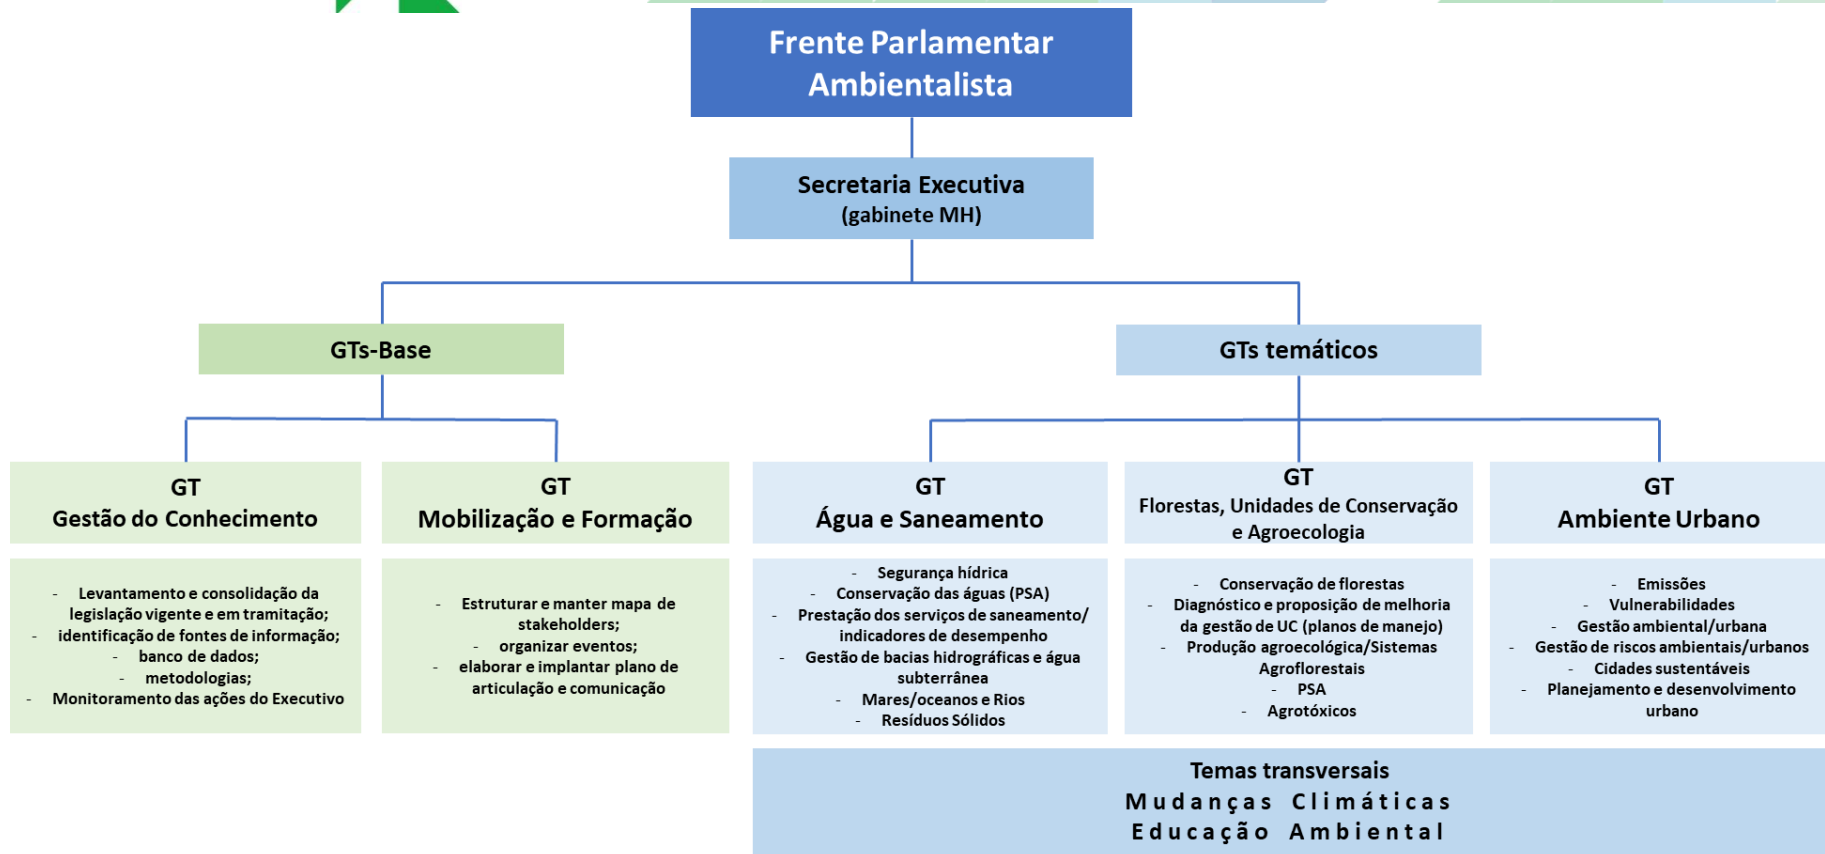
Frente Parlamentar Ambientalista

Secretaria Executiva
(gabinete MH)

GTs-Base

GTs temáticos

GT
Gestão do Conhecimento

GT
Mobilização e Formação

GT
Água e Saneamento

GT
Florestas, Unidades de Conservação e Agroecologia

GT
Ambiente Urbano

- Levantamento e consolidação da legislação vigente e em tramitação;
- identificação de fontes de informação;
- banco de dados;
- metodologias;
- Monitoramento das ações do Executivo

- Estruturar e manter mapa de stakeholders;
- organizar eventos;
- elaborar e implantar plano de articulação e comunicação

- Segurança hídrica
- Conservação das águas (PSA)
- Prestação dos serviços de saneamento/ indicadores de desempenho
- Gestão de bacias hidrográficas e água subterrânea
- Mares/oceanos e Rios
- Resíduos Sólidos

- Conservação de florestas
- Diagnóstico e proposição de melhoria da gestão de UC (planos de manejo)
- Produção agroecológica/Sistemas Agroflorestais
- PSA
- Agrotóxicos

- Emissões
- Vulnerabilidades
- Gestão ambiental/urbana
- Gestão de riscos ambientais/urbanos
- Cidades sustentáveis
- Planejamento e desenvolvimento urbano

Temas transversais
Mudanças Climáticas
Educação Ambiental